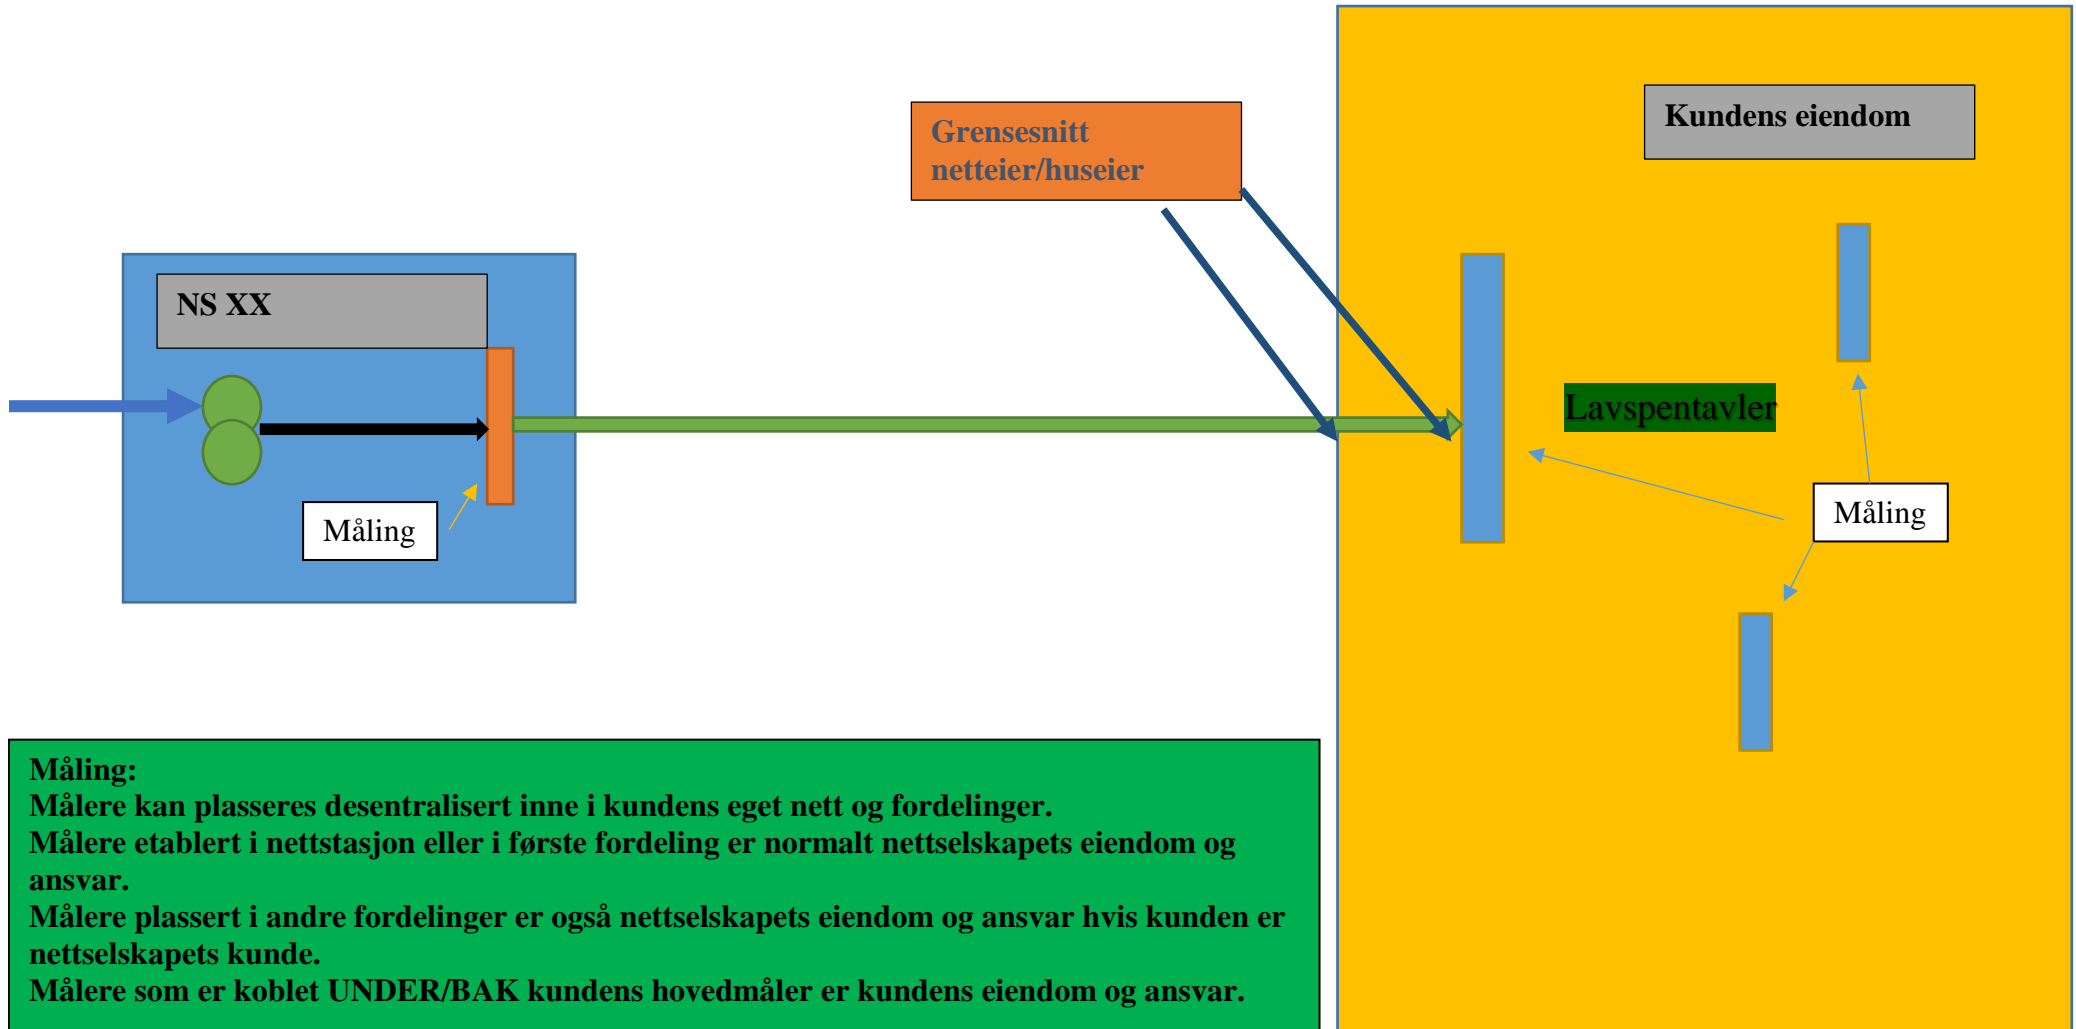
Grensesnitt netteier/huseier

Kundens eiendom

NS XX

Lavspentavler

Måling

Måling

Måling:
Målere kan plasseres desentralisert inne i kundens eget nett og fordelinger.
Målere etablert i nettstasjon eller i første fordeling er normalt nettselskapets eiendom og ansvar.
Målere plassert i andre fordelinger er også nettselskapets eiendom og ansvar hvis kunden er nettselskapets kunde.
Målere som er koblet UNDER/BAK kundens hovedmåler er kundens eiendom og ansvar.